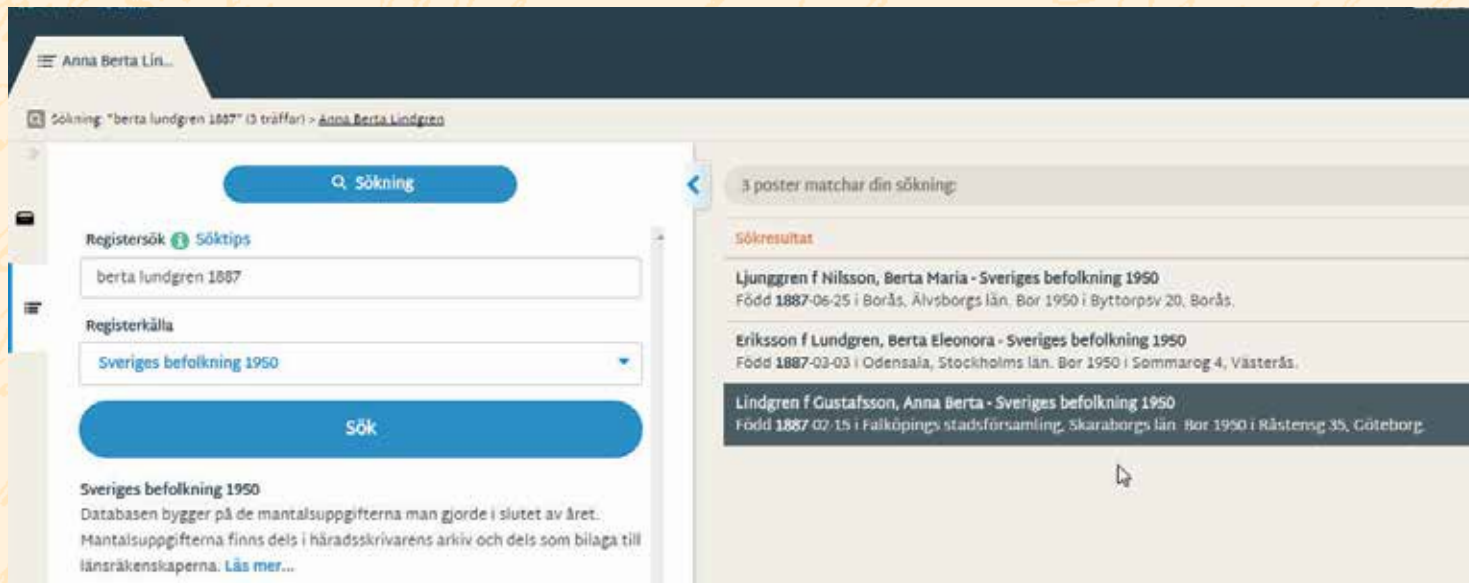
Anna Berta Lin...

Sökning: "berta lundgren 1887" (3 träffar) > Anna Berta Lindgren

Sökning

Registersök Söktips

berta lundgren 1887

Registerkälla

Sveriges befolkning 1950

Sök

Sveriges befolkning 1950
Databasen bygger på de mantalsuppgifterna man gjorde i slutet av året. Mantalsuppgifterna finns dels i häradsskrivarens arkiv och dels som bilaga till länsräkenskaperna. Läs mer...

3 poster matchar din sökning:

Sökresultat

Ljunggren f Nilsson, Berta Maria - Sveriges befolkning 1950
Född 1887-06-25 i Borås, Älvsborgs län. Bor 1950 i Byttorpsv 20, Borås.

Eriksson f Lundgren, Berta Eleonora - Sveriges befolkning 1950
Född 1887-03-03 i Odensala, Stockholms län. Bor 1950 i Sommarog 4, Västerås.

Lindgren f Gustafsson, Anna Berta - Sveriges befolkning 1950
Född 1887-02-15 i Falköpings stadsförsamling, Skaraborgs län. Bor 1950 i Råstensg 35, Göteborg.